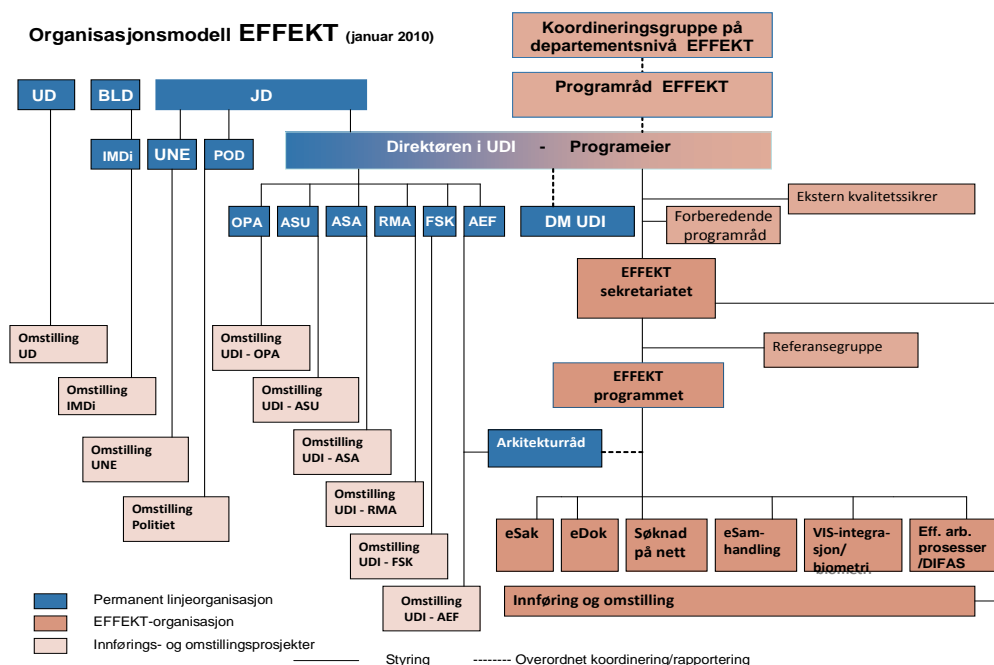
Organisasjonsmodell EFFEKT (januar 2010)

Koordineringsgruppe på departementsnivå EFFEKT

Programråd EFFEKT

UD

BLD

JD

IMDi

UNE

POD

Direktøren i UDI - Programeier

OPA

ASU

ASA

RMA

FSK

AEF

DM UDI

Ekstern kvalitetssikrer

Forberedende programråd

EFFEKT sekretariatet

Referansegruppe

EFFEKT programmet

Arkitekturråd

Omstilling UD

Omstilling IMDi

Omstilling UNE

Omstilling Politiet

Omstilling UDI - OPA

Omstilling UDI - ASU

Omstilling UDI - ASA

Omstilling UDI - RMA

Omstilling UDI - FSK

Omstilling UDI - AEF

eSak

eDok

Søknad på nett

eSamhandling

VIS-integrasjon/ biometri

Eff. arb. prosesser /DIFAS

Innføring og omstilling

Permanent linjeorganisasjon

EFFEKT-organisasjon

Innførings- og omstillingsprosjekter

Styring

-------- Overordnet koordinering/rapportering